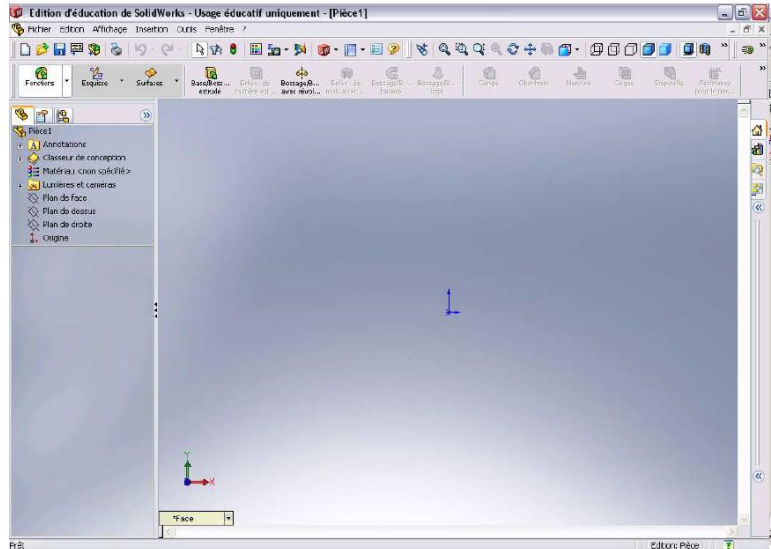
Edition d'éducation de SolidWorks - Usage éducatif uniquement - [Pièce1]

Fichier Edition Affichage Insertion Outils Fenêtre ?

Fonctions Esquisse Surfaces Base/Bossage extrudé Enlèv. de matière ext... Bossage/B... avec révol... Enlèv. de mat. avec... Bossage/B... balayé Bossage/B... lissé Congé Chanfrein Nervure Coque Dépouille Assistance pour le tro...

Pièce1
Annotations
Classeur de conception
Matériau <non spécifié>
Lumières et caméras
Plan de face
Plan de dessus
Plan de droite
Origine

*Face

Prêt
Edition: Pièce